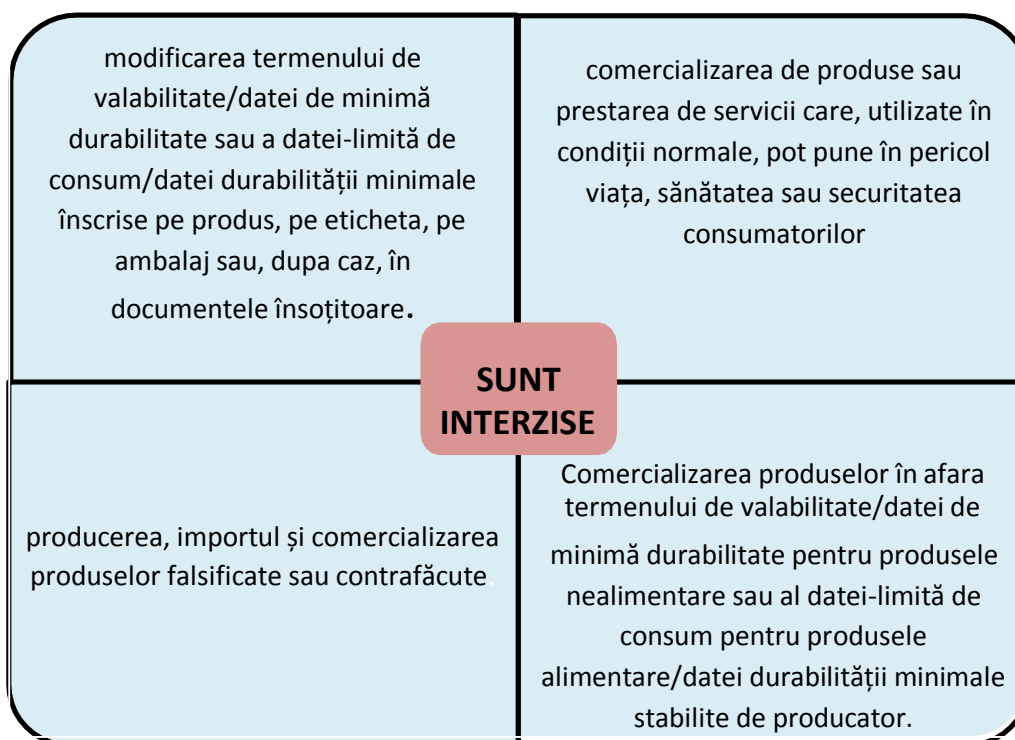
modificarea termenului de valabilitate/datei de minimă durabilitate sau a datei-limită de consum/datei durabilității minimale înscrise pe produs, pe eticheta, pe ambalaj sau, dupa caz, în documentele însoțitoare.

comercializarea de produse sau prestarea de servicii care, utilizate în condiții normale, pot pune în pericol viața, sănătatea sau securitatea consumatorilor

SUNT INTERZISE

producerea, importul și comercializarea produselor falsificate sau contrafăcute.

Comercializarea produselor în afara termenului de valabilitate/datei de minimă durabilitate pentru produsele nealimentare sau al datei-limită de consum pentru produsele alimentare/datei durabilității minimale stabilite de producator.